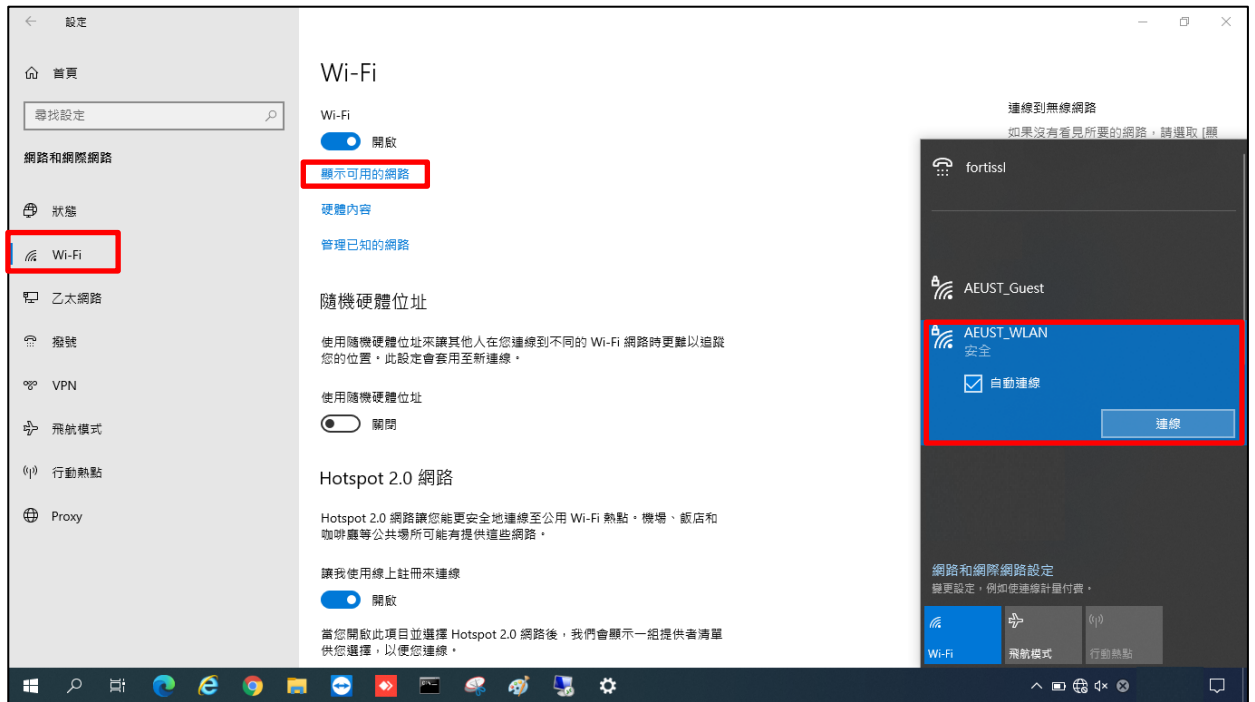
設定

首頁

尋找設定

網路和網際網路

狀態

Wi-Fi

乙太網路

撥號

VPN

飛航模式

行動熱點

Proxy

Wi-Fi

Wi-Fi

開啟

顯示可用的網路

硬體內容

管理已知的網路

隨機硬體位址

使用隨機硬體位址來讓其他人在您連線到不同的 Wi-Fi 網路時更難以追蹤您的位置。此設定會套用至新連線。

使用隨機硬體位址

關閉

Hotspot 2.0 網路

Hotspot 2.0 網路讓您能更安全地連線至公用 Wi-Fi 熱點。機場、飯店和咖啡廳等公共場所可能有提供這些網路。

讓我使用線上註冊來連線

開啟

當您開啟此項目並選擇 Hotspot 2.0 網路後，我們會顯示一組提供者清單供您選擇，以便您連線。

連線到無線網路

如果沒有看見所要的網路，請選取 [顯

fortissl

AEUST_Guest

AEUST_WLAN

安全

自動連線

連線

網路和網際網路設定

變更設定，例如使連線計量付費。

Wi-Fi

飛航模式

行動熱點